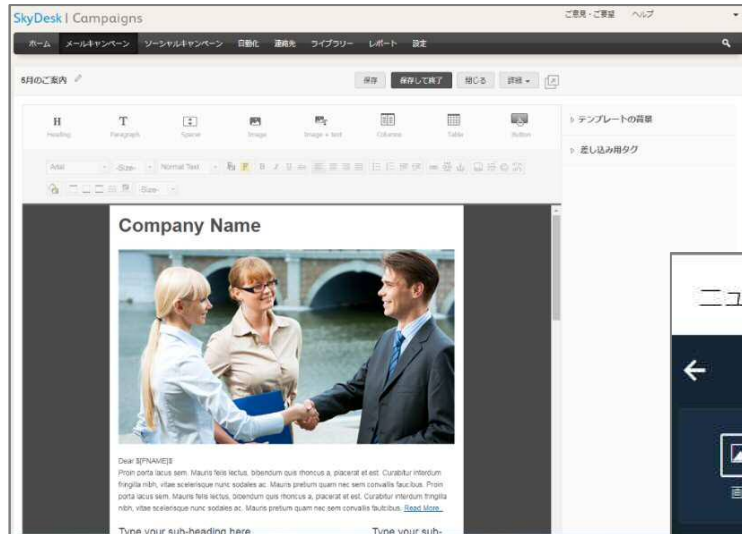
SkyDesk | Campaigns

ご意見・ご要望 ヘルプ

ホーム メールキャンペーン ソーシャルキャンペーン 自動化 連絡先 ライブラリー レポート 設定

5月のご案内

保存 保存して終了 閉じる 詳細

Heading Paragraph Spacer Image Image + text Columns Table Button

テンプレートの背景

差し込み用タグ

Arial -Size- Normal Text

-Size-

Company Name

Dear $[FNAME]$

Proin porta lacus sem. Mauris felis lectus, bibendum quis rhoncus a, placerat et est. Curabitur interdum fringilla nibh, vitae scelerisque nunc sodales ac. Mauris pretium quam nec sem convallis faucibus. Proin porta lacus sem. Mauris felis lectus, bibendum quis rhoncus a, placerat et est. Curabitur interdum fringilla nibh, vitae scelerisque nunc sodales ac. Mauris pretium quam nec sem convallis faucibus. Read More...

Type your sub-heading here

Type your sub-

ニュ

←